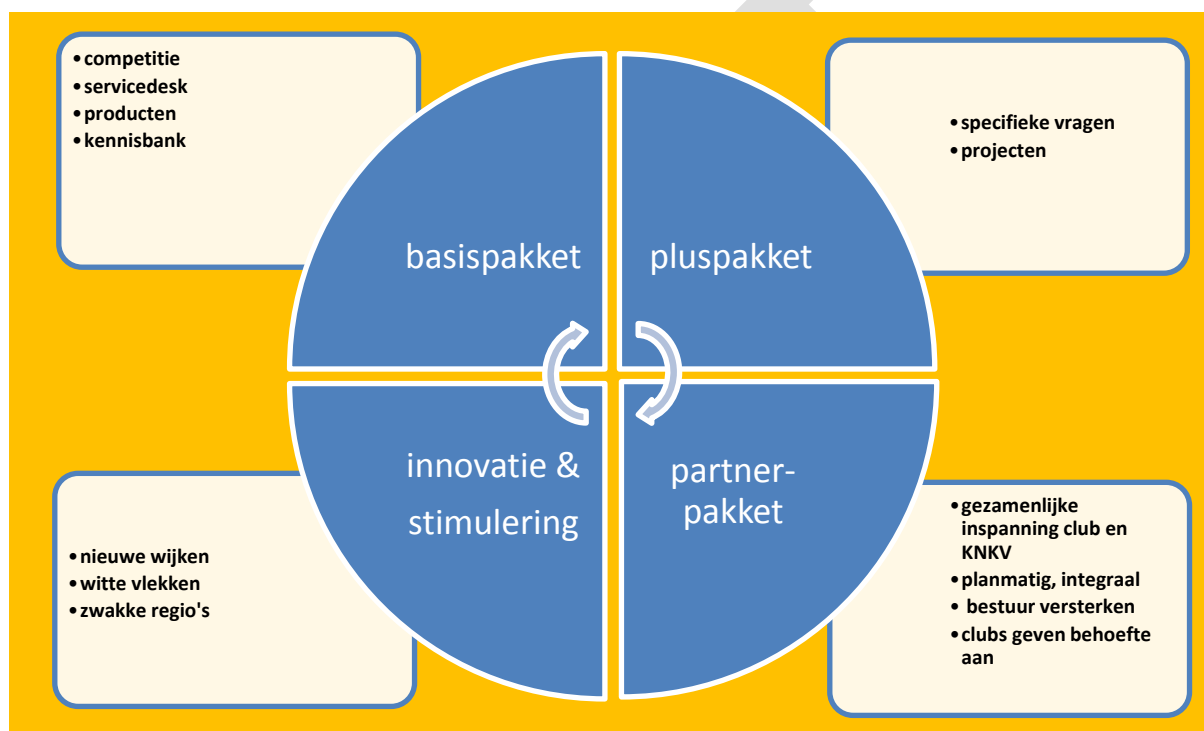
• competitie
• servicedesk
• producten
• kennisbank

basispakket

pluspakket

• specifieke vragen
• projecten

innovatie & stimulering

partner-pakket

• nieuwe wijken
• witte vlekken
• zwakke regio's

• gezamenlijke inspanning club en KNKV
• planmatig, integraal
• bestuur versterken
• clubs geven behoefte aan